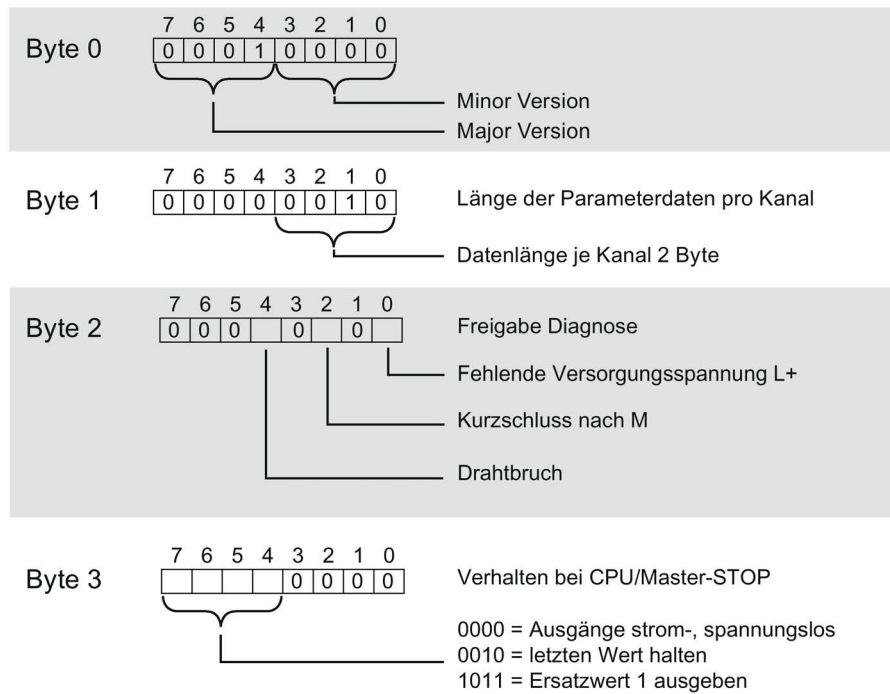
Byte 0
7 6 5 4 3 2 1 0
0 0 0 1 0 0 0 0
Minor Version
Major Version

Byte 1
7 6 5 4 3 2 1 0
0 0 0 0 0 0 1 0
Länge der Parameterdaten pro Kanal
Datenlänge je Kanal 2 Byte

Byte 2
7 6 5 4 3 2 1 0
0 0 0 0 0
Freigabe Diagnose
Fehlende Versorgungsspannung L+
Kurzschluss nach M
Drahtbruch

Byte 3
7 6 5 4 3 2 1 0
0 0 0 0
Verhalten bei CPU/Master-STOP

0000 = Ausgänge strom-, spannungslos
0010 = letzten Wert halten
1011 = Ersatzwert 1 ausgeben